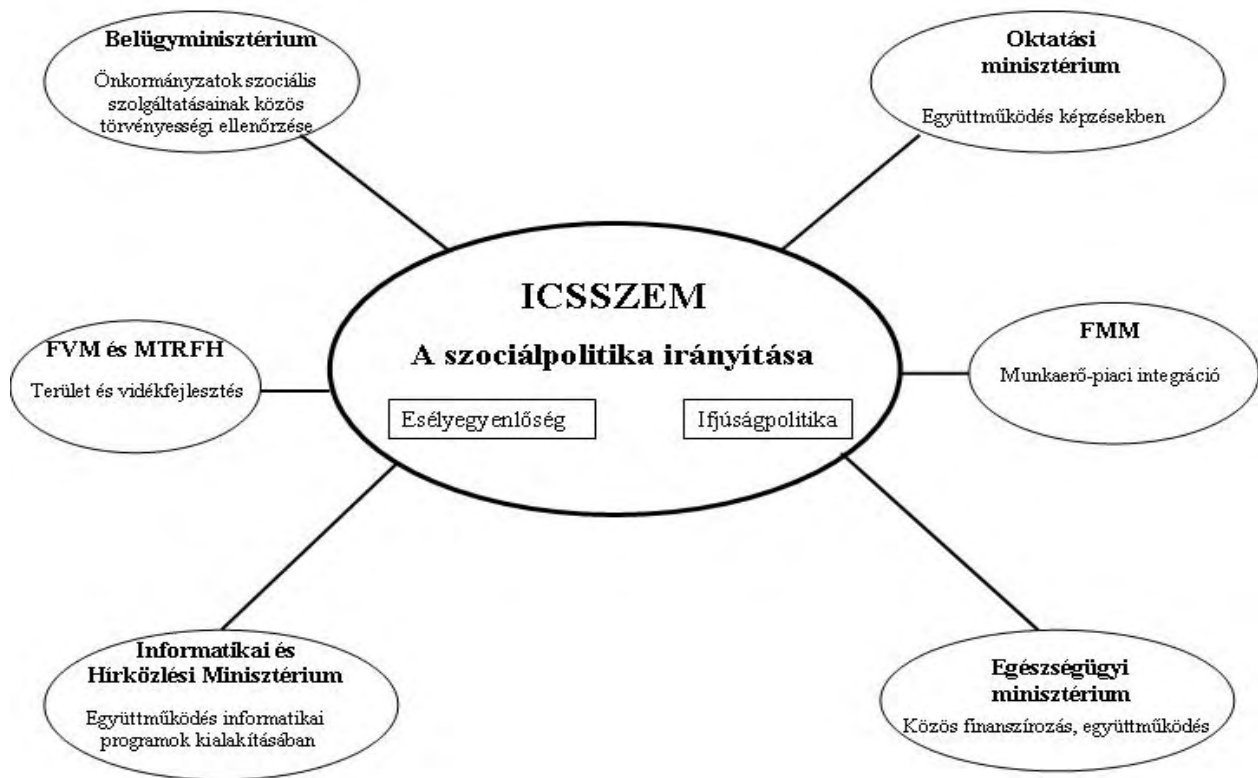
Belügyminisztérium

Önkormányzatok szociális szolgáltatásainak közös törvényességi ellenőrzése

Oktatási minisztérium

Együttműködés képzésekben

ICSSZEM

A szociálpolitika irányítása

Esélyegyenlőség

Ifjúságpolitika

FVM és MTRFH

Terület és vidékfejlesztés

FMM

Munkaerő-piaci integráció

Informatikai és Hírközlési Minisztérium

Együttműködés informatikai programok kialakításában

Egészségügyi minisztérium

Közös finanszírozás, együttműködés